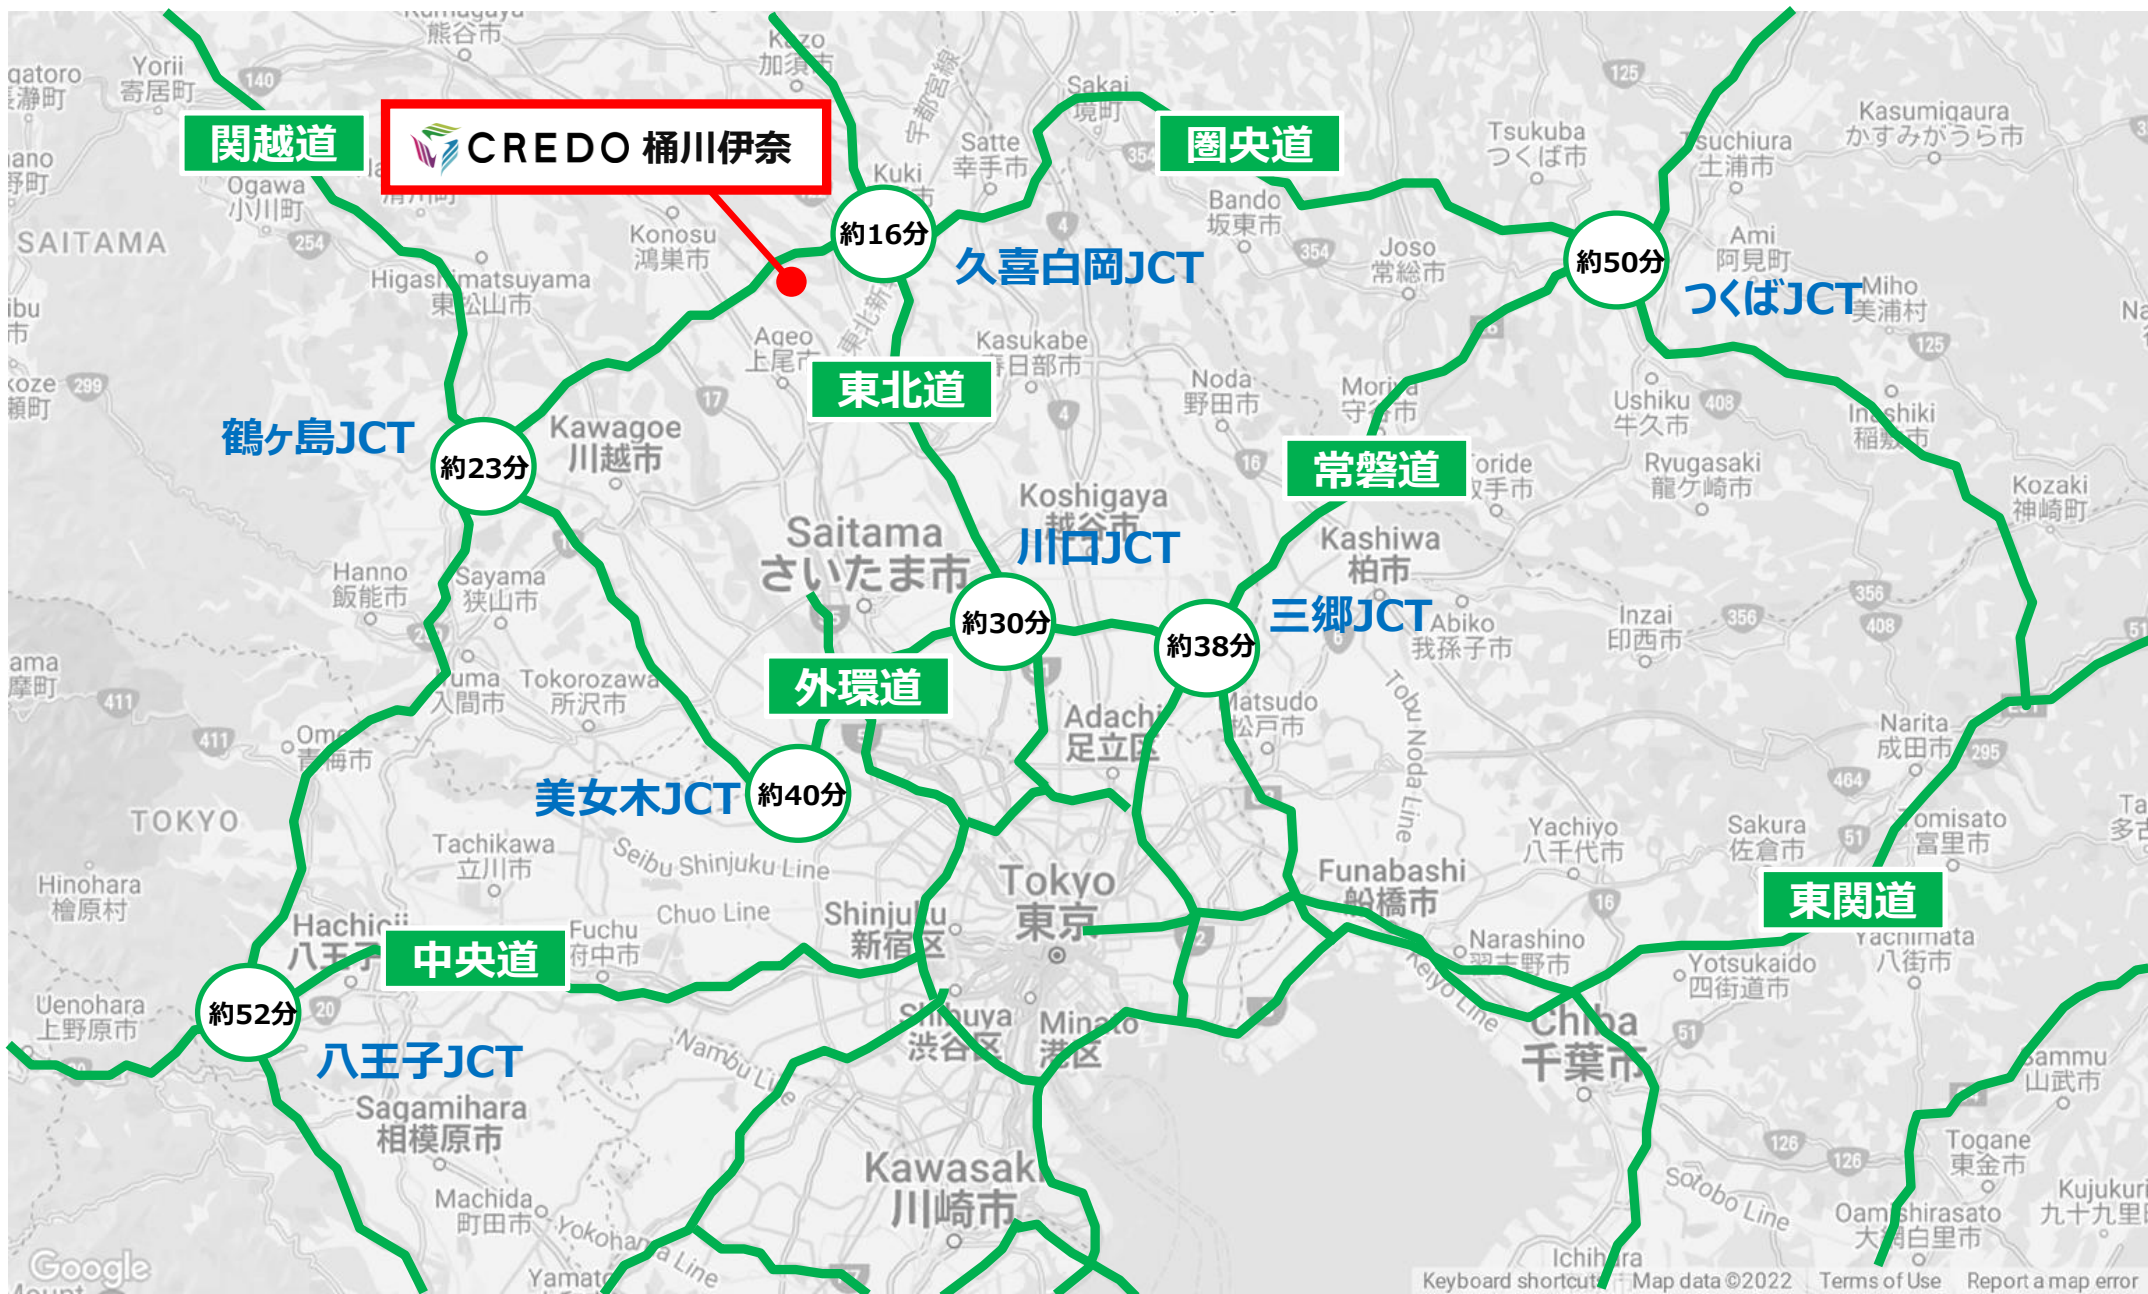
CREDO 桶川伊奈

関越道
圏央道
東北道
常磐道
外環道
中央道
東関道

約16分 久喜白岡JCT
約50分 つくばJCT
約23分 鶴ヶ島JCT
約30分 川口JCT
約38分 三郷JCT
約40分 美女木JCT
約52分 八王子JCT

Kumagaya 熊谷市
Kazo 加須市
Yorii 寄居町
Nagatoro 長瀞町
Ogano 小鹿野町
Ogawa 小川町
SAITAMA
Higashimatsuyama 東松山市
Konosu 鴻巣市
Kuki
Satte 幸手市
Sakai 境町
Bando 坂東市
Tsukuba つくば市
Tsuchiura 土浦市
Kasumigaura かすみがうら市
Ami 阿見町
Miho 美浦村
Joso 常総市
Ageo 上尾市
Kasukabe 春日部市
Noda 野田市
Moriya 守谷市
Ushiku 牛久市
Inashiki 稲敷市
Chichibu 秩父市
Yokoze 横瀬町
Kawagoe 川越市
Koshigaya 越谷市
Toride 取手市
Ryugasaki 龍ケ崎市
Kozaki 神崎町
Saitama さいたま市
Kashiwa 柏市
Hanno 飯能市
Sayama 狭山市
Abiko 我孫子市
Inzai 印西市
Okutama 奥多摩町
Iruma 入間市
Tokorozawa 所沢市
Matsudo 松戸市
Adachi 足立区
Narita 成田市
Ome 青梅市
TOKYO
Tachikawa 立川市
Seibu Shinjuku Line
Tobu Noda Line
Yachiyo 八千代市
Sakura 佐倉市
Tomisato 富里市
Hinohara 檜原村
Tokyo 東京
Funabashi 船橋市
Hachioji 八王子
Chuo Line
Shinjuku 新宿区
Fuchu 府中市
Narashino 習志野市
Yachimata 八街市
Yotsukaido 四街道市
Uenohara 上野原市
Shibuya 渋谷区
Minato 港区
Keiyo Line
Chiba 千葉市
Sammu 山武市
Nambu Line
Sagamihara 相模原市
Kawasaki 川崎市
Togane 東金市
Machida 町田市
Yokohama Line
Sotobo Line
Oamishirasato 大網白里市
Kujukuri 九十九里町
Ichihara
Yamato
Google
Keyboard shortcuts
Map data ©2022
Terms of Use
Report a map error